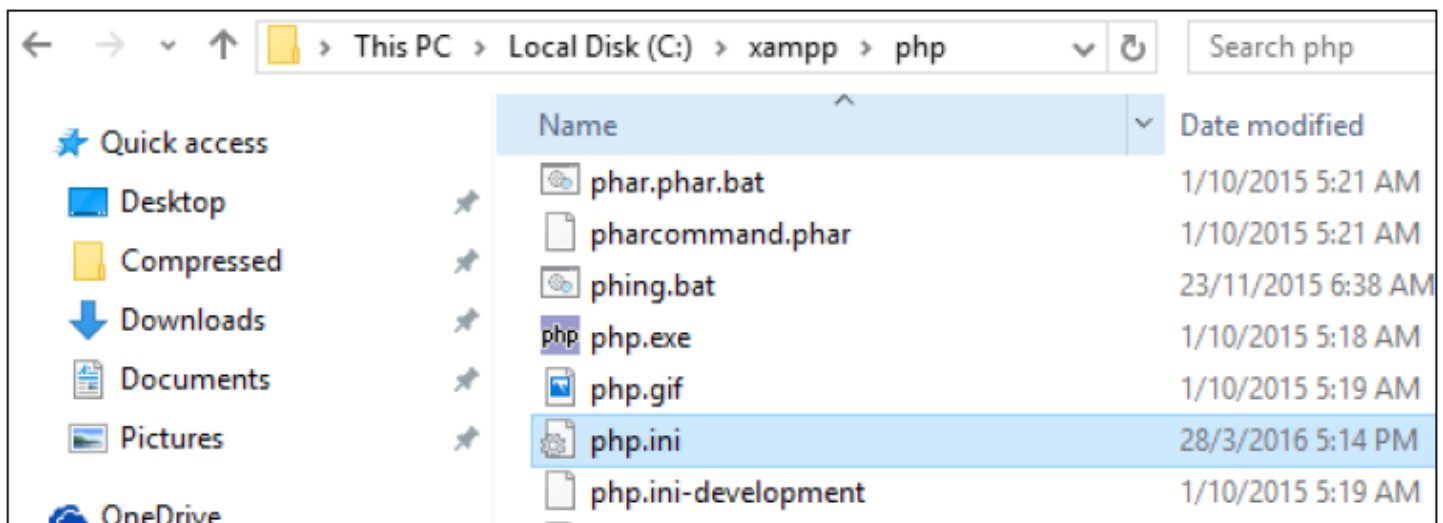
This PC > Local Disk (C:) > xampp > php

Search php

Quick access
Desktop
Compressed
Downloads
Documents
Pictures
OneDrive

| Name | Date modified |
|---|---|
| phar.phar.bat | 1/10/2015 5:21 AM |
| pharcommand.phar | 1/10/2015 5:21 AM |
| phing.bat | 23/11/2015 6:38 AM |
| php.exe | 1/10/2015 5:18 AM |
| php.gif | 1/10/2015 5:19 AM |
| php.ini | 28/3/2016 5:14 PM |
| php.ini-development | 1/10/2015 5:19 AM |